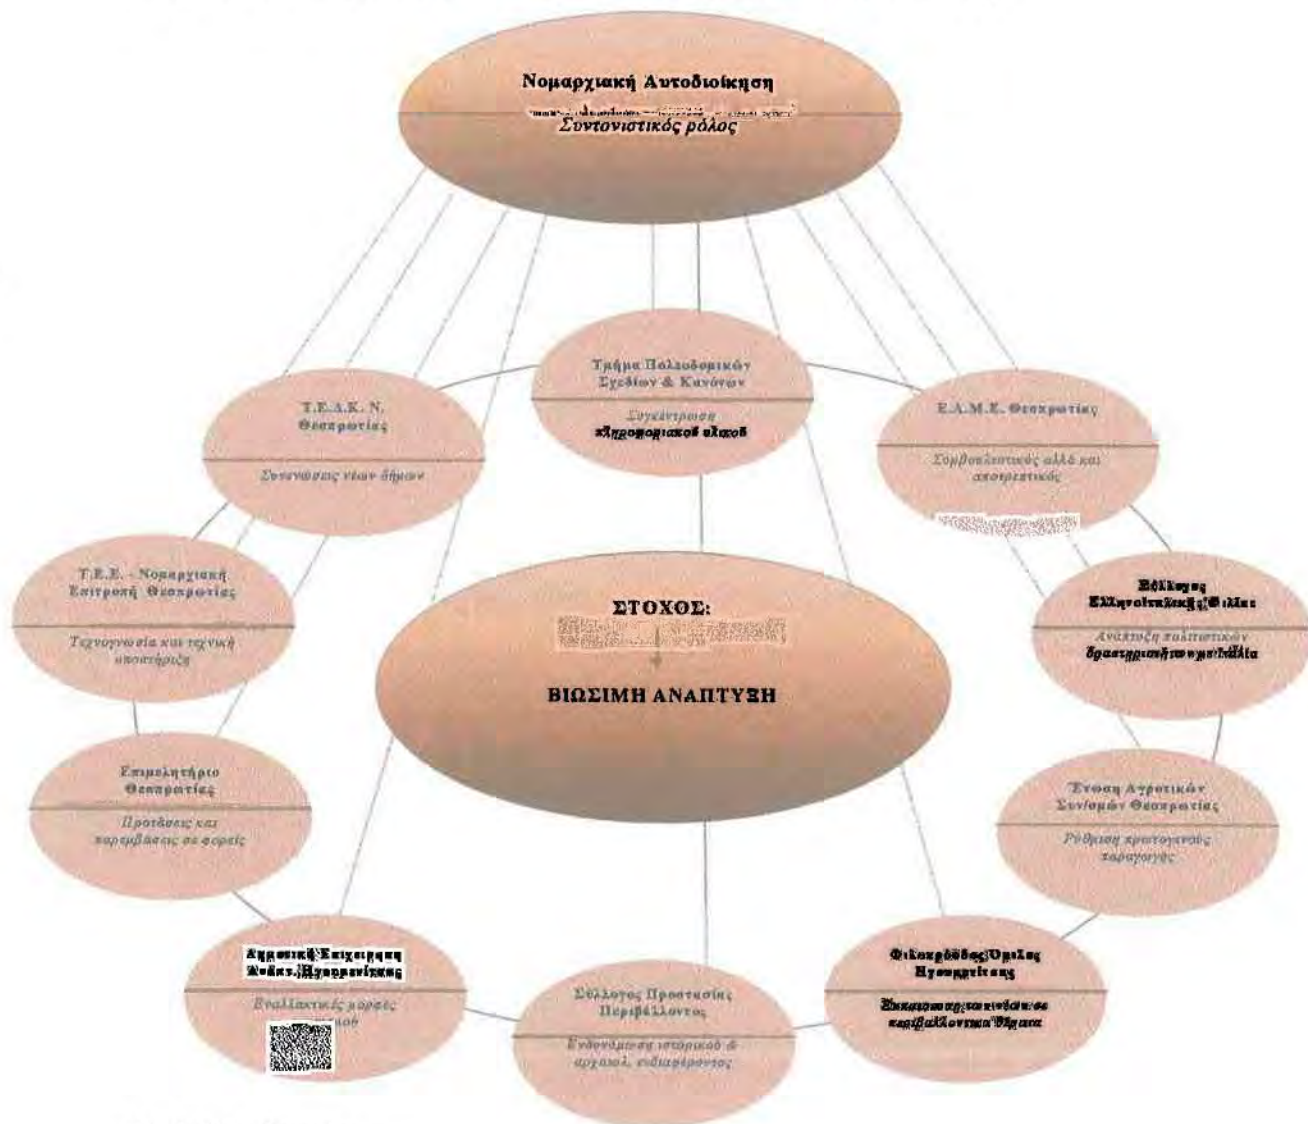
Νομαρχιακή Αυτοδιοίκηση

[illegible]

Συντονιστικός ρόλος

Τμήμα Πολεοδομικών Σχεδίων & Κανόνων

Συγκέντρωση πληροφοριακού υλικού

Τ.Ε.Δ.Κ. Ν. Θεσπρωτίας

Συνενώσεις νέων δήμων

Ε.Α.Μ.Ε. Θεσπρωτίας

Συμβουλευτικός αλλά και αποφασιστικός

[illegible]

Τ.Ε.Ε. - Νομαρχιακή Επιτροπή Θεσπρωτίας

Τεχνογνωσία και τεχνική υποστήριξη

ΣΤΟΧΟΣ:

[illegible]

ΒΙΩΣΙΜΗ ΑΝΑΠΤΥΞΗ

Σύλλογος Ελληνοϊταλικής Φιλίας

Ανάπτυξη πολιτιστικών δραστηριοτήτων με Ιταλία

Επιμελητήριο Θεσπρωτίας

Προτάσεις και παρεμβάσεις σε φορείς

Ένωση Αγροτικών Συν/σμών Θεσπρωτίας

Ρύθμιση πρωτογενούς παραγωγής

Αναπτυξιακή Επιχείρηση Δήμου Ηγουμενίτσας

Εναλλακτικές μορφές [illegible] κού

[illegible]

Σύλλογος Προστασίας Περιβάλλοντος

Ενδυνάμωση ιστορικού & αρχαιολ. ενδιαφέροντος

Φιλοπρόοδος Όμιλος Ηγουμενίτσας

Ευαισθητοποίηση σε περιβαλλοντικά θέματα